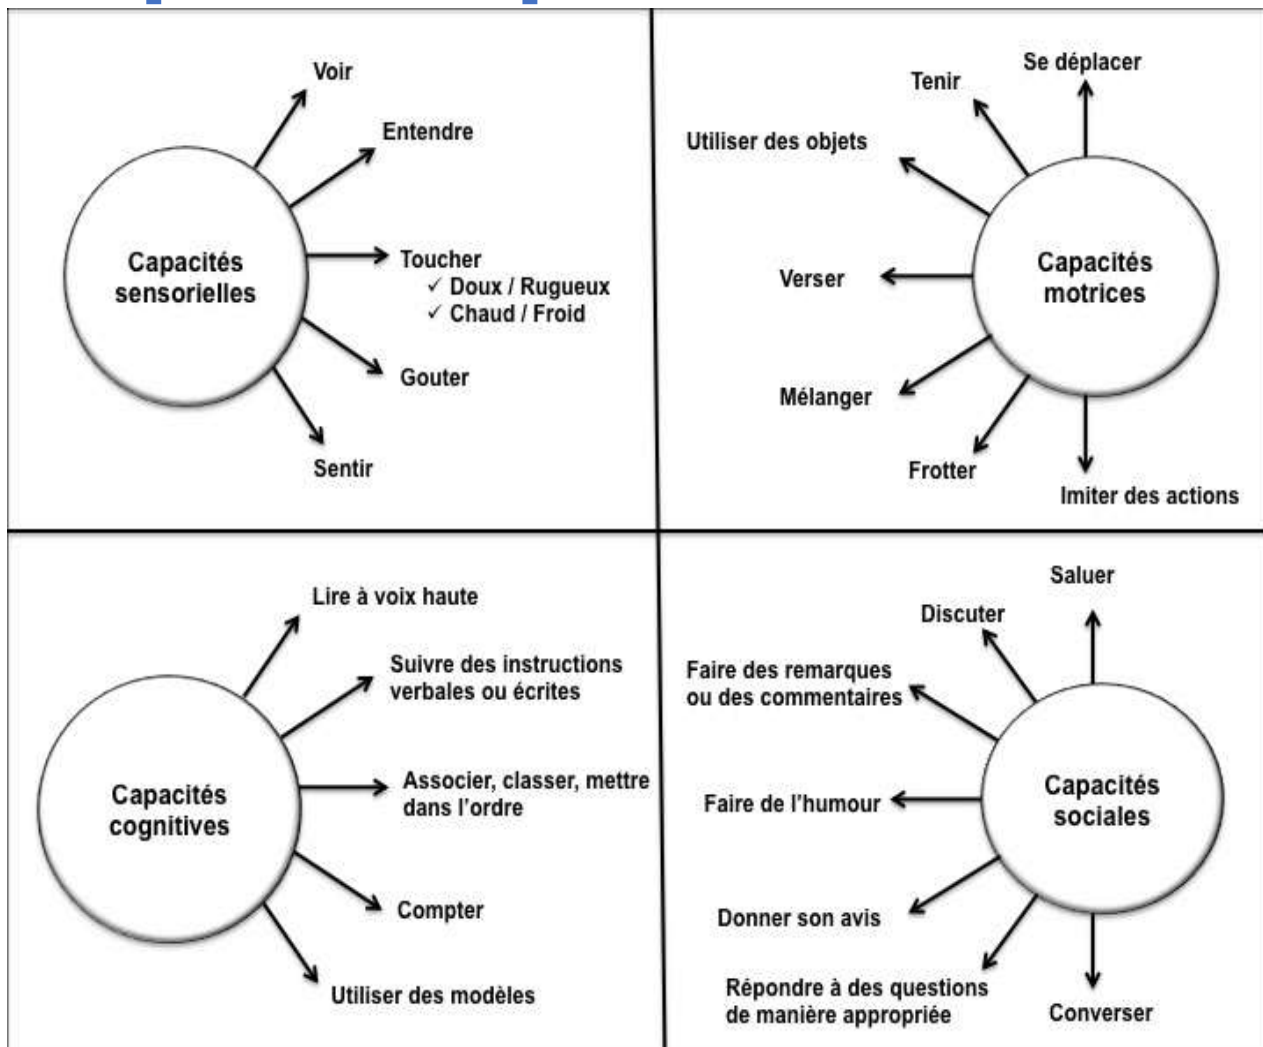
Capacités sensorielles

Voir

Entendre

Toucher
✓ Doux / Rugueux
✓ Chaud / Froid

Gouter

Sentir

Capacités motrices

Se déplacer

Tenir

Utiliser des objets

Verser

Mélanger

Frotter

Imiter des actions

Capacités cognitives

Lire à voix haute

Suivre des instructions verbales ou écrites

Associer, classer, mettre dans l'ordre

Compter

Utiliser des modèles

Capacités sociales

Saluer

Discuter

Faire des remarques ou des commentaires

Faire de l'humour

Donner son avis

Répondre à des questions de manière appropriée

Converser